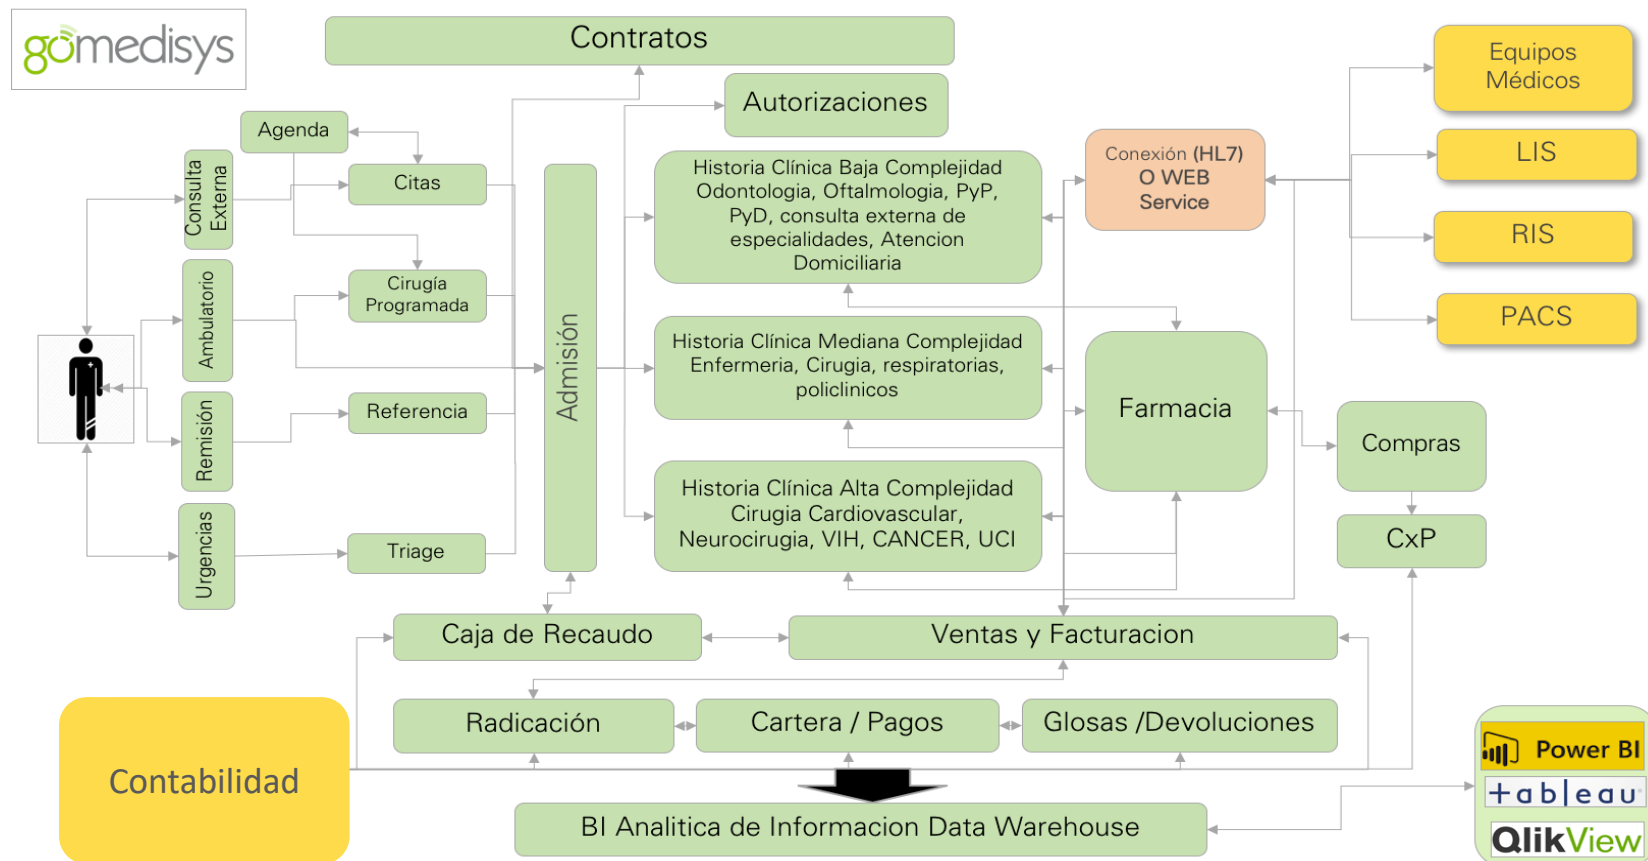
gomedisys

Contratos

Autorizaciones

Agenda

Citas

Consulta Externa

Ambulatorio

Cirugía Programada

Remisión

Referencia

Urgencias

Triage

Admisión

Historia Clínica Baja Complejidad Odontologia, Oftalmologia, PyP, PyD, consulta externa de especialidades, Atencion Domiciliaria

Historia Clínica Mediana Complejidad Enfermeria, Cirugia, respiratorias, policlinicos

Historia Clínica Alta Complejidad Cirugia Cardiovascular, Neurocirugia, VIH, CANCER, UCI

Conexión (HL7) O WEB Service

Farmacia

Equipos Médicos

LIS

RIS

PACS

Compras

CxP

Caja de Recaudo

Ventas y Facturacion

Radicación

Cartera / Pagos

Glosas /Devoluciones

Contabilidad

BI Analitica de Informacion Data Warehouse

Power BI

+ableau

QlikView